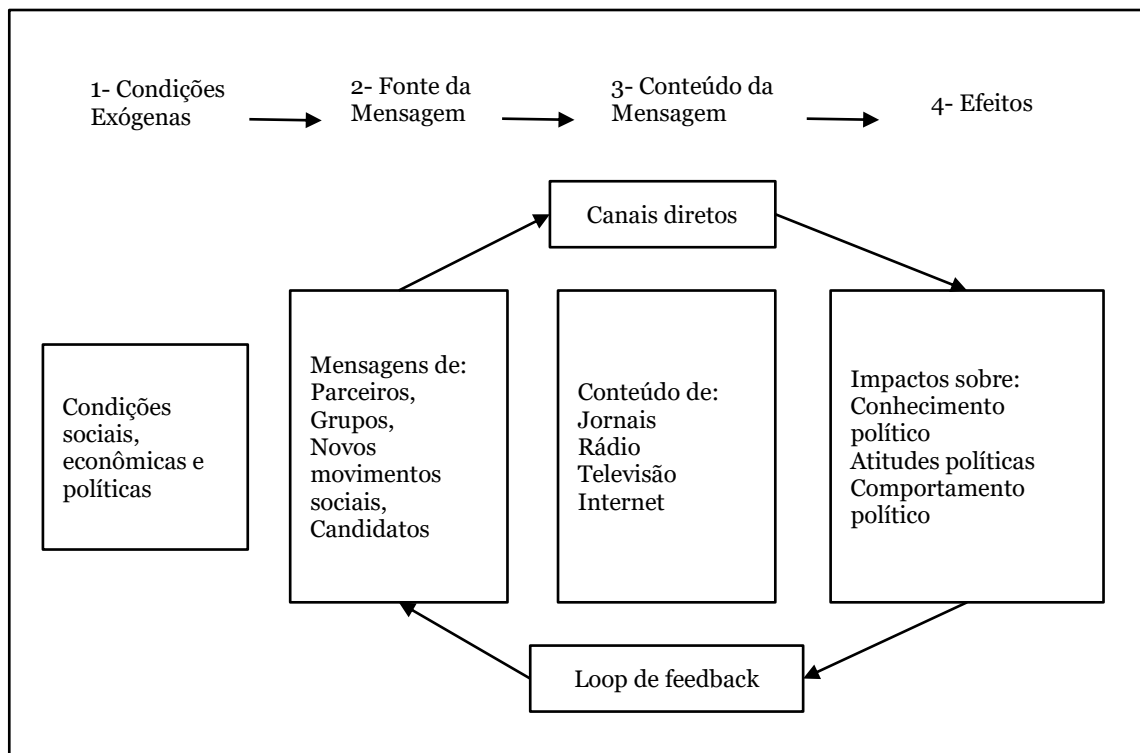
1- Condições Exógenas

2- Fonte da Mensagem

3- Conteúdo da Mensagem

4- Efeitos

Canais diretos

Condições sociais, econômicas e políticas

Mensagens de:
Parceiros,
Grupos,
Novos movimentos sociais,
Candidatos

Conteúdo de:
Jornais
Rádio
Televisão
Internet

Impactos sobre:
Conhecimento político
Atitudes políticas
Comportamento político

Loop de feedback